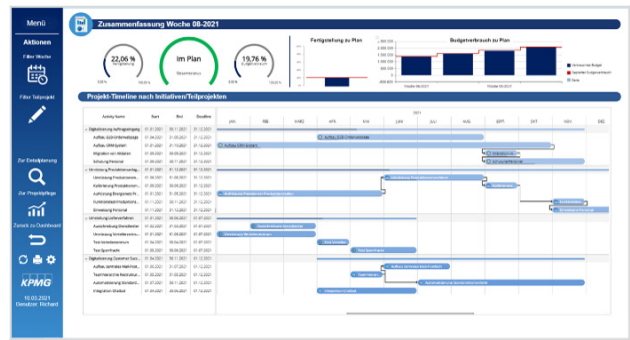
Menü

Aktionen

Filter Woche

Filter Teilprojekt

Zur Detailplanung

Zur Projektpflege

Zurück zu Dashboard

KPMG

10.03.2021
Benutzer: Richard

Zusammenfassung Woche 08-2021

22,06 %

Im Plan

19,76 %

Fertigstellung zu Plan

Budgetverbrauch zu Plan

Projekt-Timeline nach Initiativen/Teilprojekten

2021

| Activity Name | Start | End | Deadline |
|---|---|---|---|
| Digitalisierung Auftragseingang | 01.01.2021 | 08.11.2021 | 01.12.2021 |
| Aufbau EDI-Schnittstelle | 01.04.2021 | 31.05.2021 | 01.12.2021 |
| Aufbau CRM-System | 01.01.2021 | 31.08.2021 | 01.12.2021 |
| Migration von Altdaten | 01.09.2021 | 30.09.2021 | 01.12.2021 |
| Schulung Personal | 01.10.2021 | 08.11.2021 | 01.12.2021 |
| Umstellung Produktionsstrategie | 01.01.2021 | 01.12.2021 | 01.12.2021 |
| Umsetzung Produktionsstrategie | 01.01.2021 | 31.05.2021 | 01.12.2021 |
| Kalibrierung Produktionsmaschinen | 01.06.2021 | 30.06.2021 | 01.12.2021 |
| Aufbau Ereignisbasierte Planung | 01.07.2021 | 31.10.2021 | 01.12.2021 |
| Kommunikationsstrategie | 01.11.2021 | 01.12.2021 | 01.12.2021 |
| Einweisung Personal | 01.11.2021 | 01.12.2021 | 01.12.2021 |
| Umstellung Lieferverfahren | 01.01.2021 | 30.06.2021 | 01.07.2021 |
| Ausschreibung Dienstleister | 01.01.2021 | 31.03.2021 | 01.07.2021 |
| Umsetzung Verbesserungen | 01.01.2021 | 31.03.2021 | 01.07.2021 |
| Test Verbesserungen | 01.04.2021 | 30.04.2021 | 01.07.2021 |
| Test Spurrtracht | 01.05.2021 | 30.06.2021 | 01.07.2021 |
| Digitalisierung Customer Success | 01.04.2021 | 30.10.2021 | 01.12.2021 |
| Aufbau Kontrolle Nachfrage | 01.04.2021 | 31.07.2021 | 01.12.2021 |
| Teamwechsel Kontrolle | 01.05.2021 | 31.05.2021 | 01.12.2021 |
| Automatisierung Verarbeitung | 01.06.2021 | 30.09.2021 | 01.12.2021 |
| Integration Website | 01.04.2021 | 31.05.2021 | 01.12.2021 |

JAN FEB MÄRZ APR MAI JUN JUL AUG SEPT OKT NOV DEZ